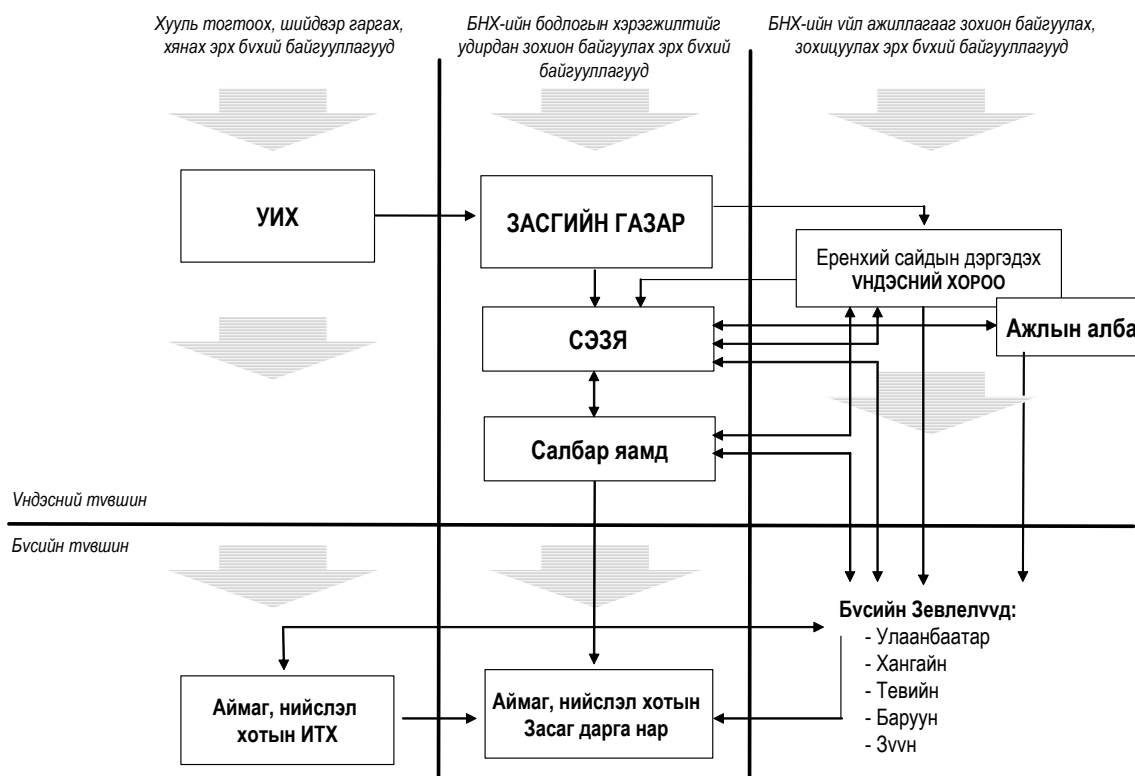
Хууль тогтоох, шийдвэр гаргах, хянах эрх бvхий байгууллагууд

БНХ-ийн бодлогын хэрэгжилтийг удирдан зохион байгуулах эрх бvхий байгууллагууд

БНХ-ийн vйл ажиллагааг зохион байгуулах, зохицуулах эрх бvхий байгууллагууд

УИХ

ЗАСГИЙН ГАЗАР

Еренхий сайдын дэргэдэх VНДЭСНИЙ ХОРОО

СЭЗЯ

Ажлын алба

Салбар яамд

Vндэсний тvвшин

Бvсийн тvвшин

Бvсийн Зевлелvvд:
- Улаанбаатар
- Хангайн
- Тевийн
- Баруун
- Зvvн

Аймаг, нийслэл хотын ИТХ

Аймаг, нийслэл хотын Засаг дарга нар